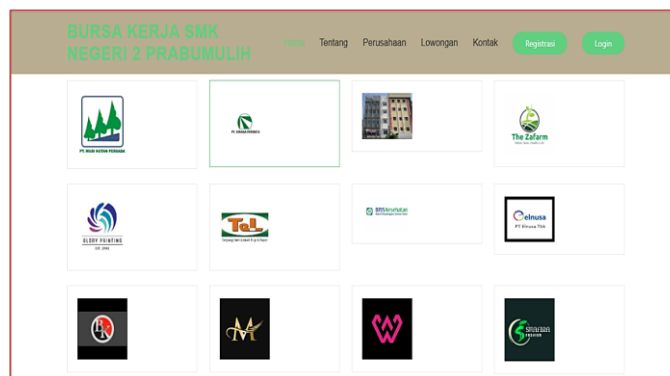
BURSA KERJA SMK NEGERI 2 PRABUMULIH

Home Tentang Perusahaan Lowongan Kontak Registrasi Login

PT. MUSI HUTAN PERSADA

PT. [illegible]

The Zafarm

GLORY PRINTING
EST. 2003

TeL

BPJS Ketenagakerjaan

elnusa
PT Elnusa Tbk

M

W

SHAMBAS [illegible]